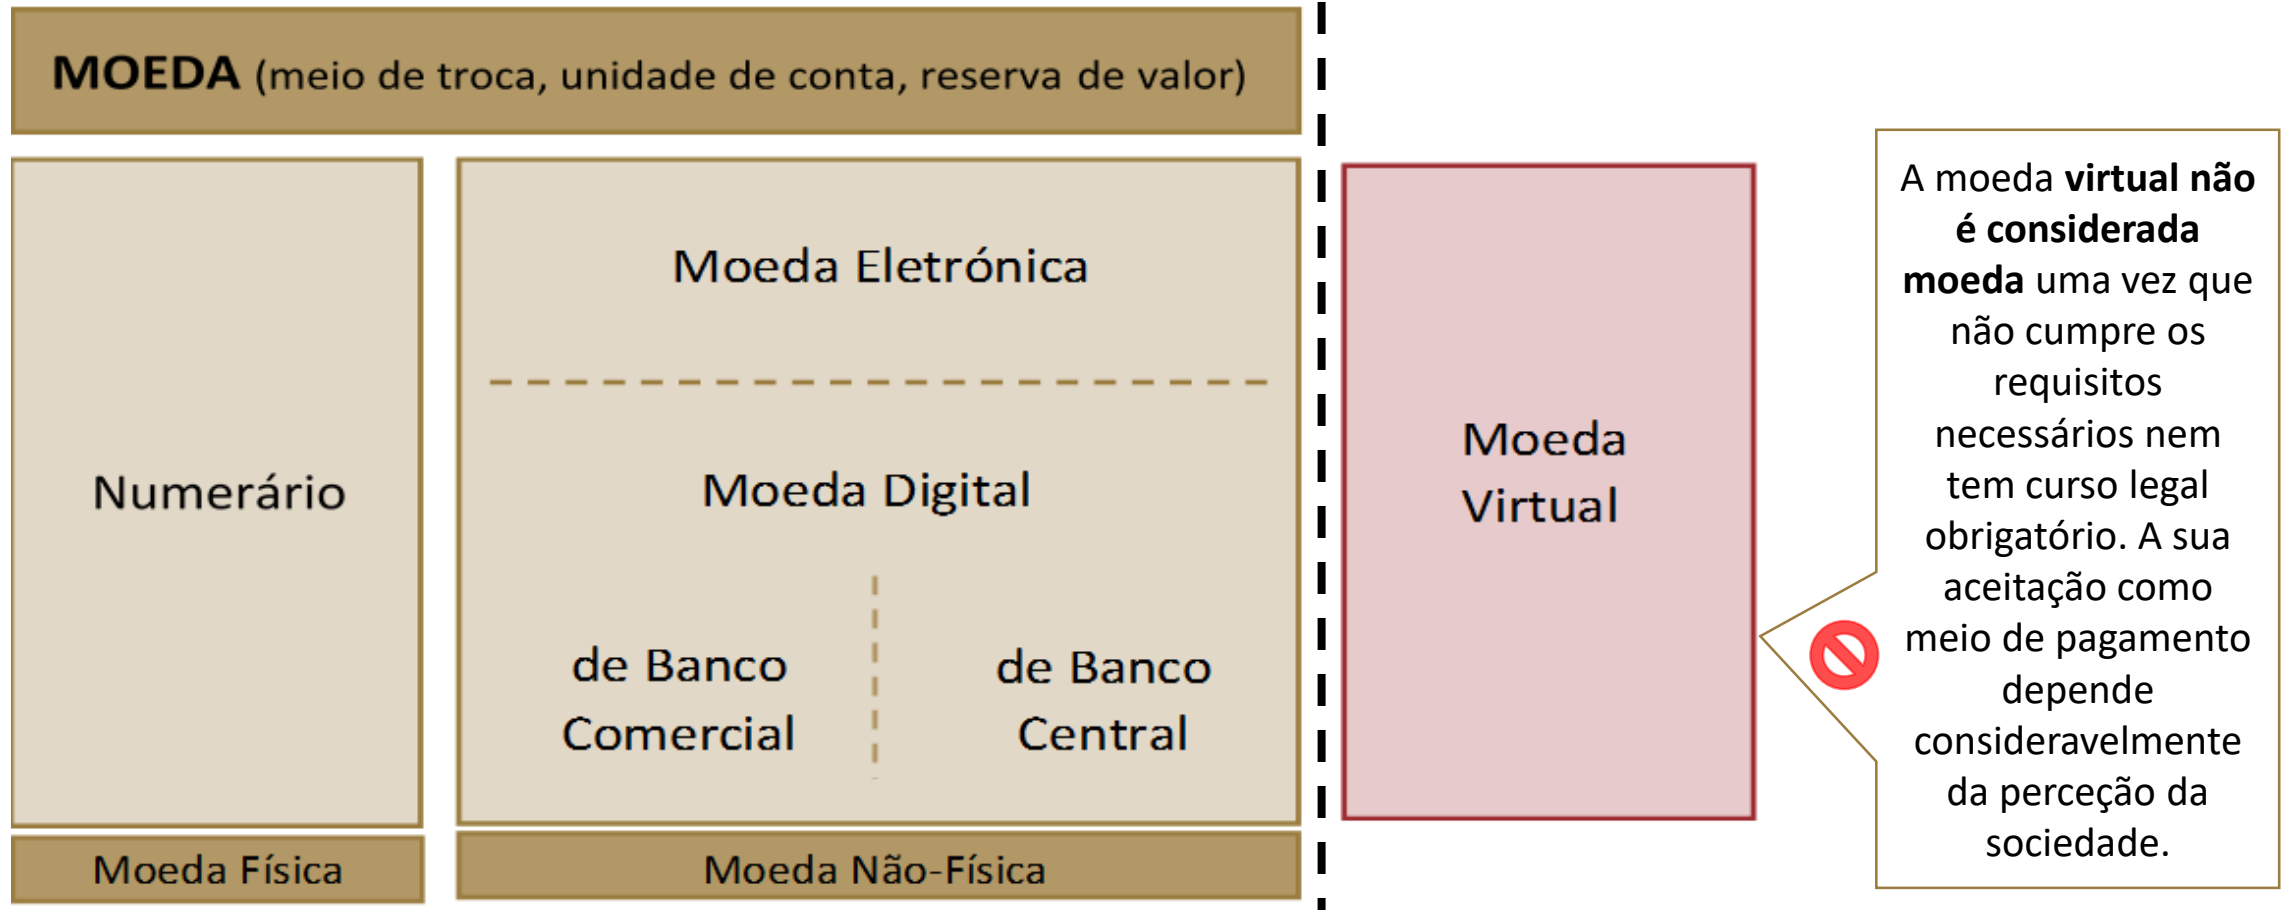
MOEDA (meio de troca, unidade de conta, reserva de valor)

Numerário

Moeda Eletrónica

Moeda Digital

de Banco Comercial

de Banco Central

Moeda Física

Moeda Não-Física

Moeda Virtual

A moeda virtual não é considerada moeda uma vez que não cumpre os requisitos necessários nem tem curso legal obrigatório. A sua aceitação como meio de pagamento depende consideravelmente da perceção da sociedade.